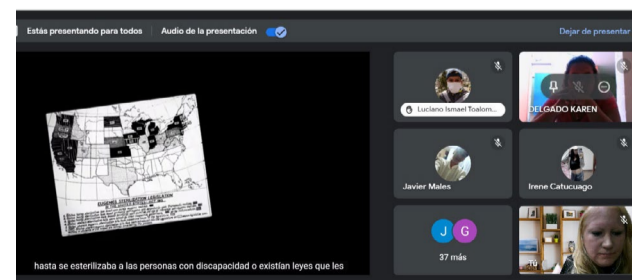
Estás presentando para todos
Audio de la presentación
Dejar de presentar

EUGENICAL STERILIZATION LEGISLATION

hasta se esterilizaba a las personas con discapacidad o existían leyes que les

Luciano Ismael Toalom...
DELGADO KAREN
Javier Males
Irene Catucuago
J G
37 más